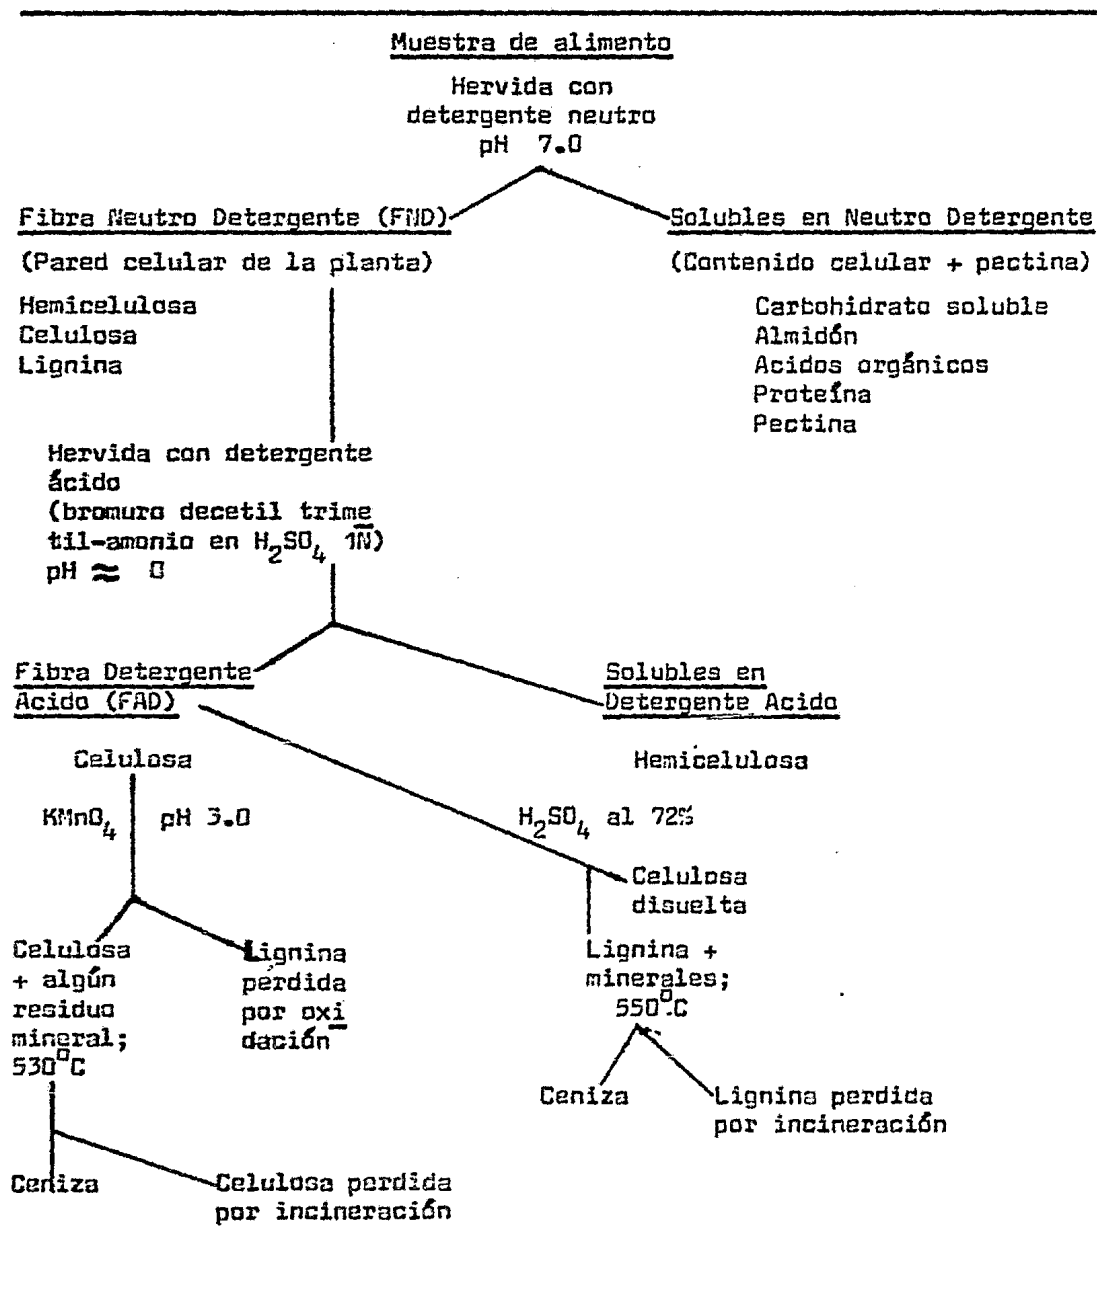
Muestra de alimento

Hervida con detergente neutro pH 7.0

Fibra Neutro Detergente (FND)

Solubles en Neutro Detergente

(Pared celular de la planta)

Hemicelulosa
Celulosa
Lignina

(Contenido celular + pectina)

Carbohidrato soluble
Almidón
Acidos orgánicos
Proteína
Pectina

Hervida con detergente ácido (bromuro decetil trime til-amonio en $H_2SO_4$ 1N) pH $\approx$ 0

Fibra Detergente Acido (FAD)

Solubles en Detergente Acido

Celulosa

Hemicelulosa

$KMnO_4$ pH 3.0

$H_2SO_4$ al 72%

Celulosa disuelta

Celulosa + algún residuo mineral; 530$^0$C

Lignina perdida por oxi dación

Lignina + minerales; 550$^0$C

Ceniza

Lignina perdida por incineración

Ceniza

Celulosa perdida por incineración